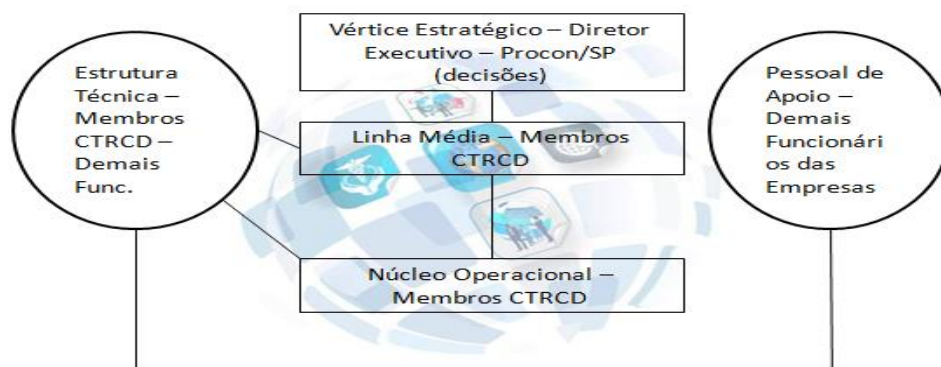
Vértice Estratégico – Diretor Executivo – Procon/SP (decisões)

Estrutura Técnica – Membros CTRCD – Demais Func.

Linha Média – Membros CTRCD

Pessoal de Apoio – Demais Funcionários das Empresas

Núcleo Operacional – Membros CTRCD